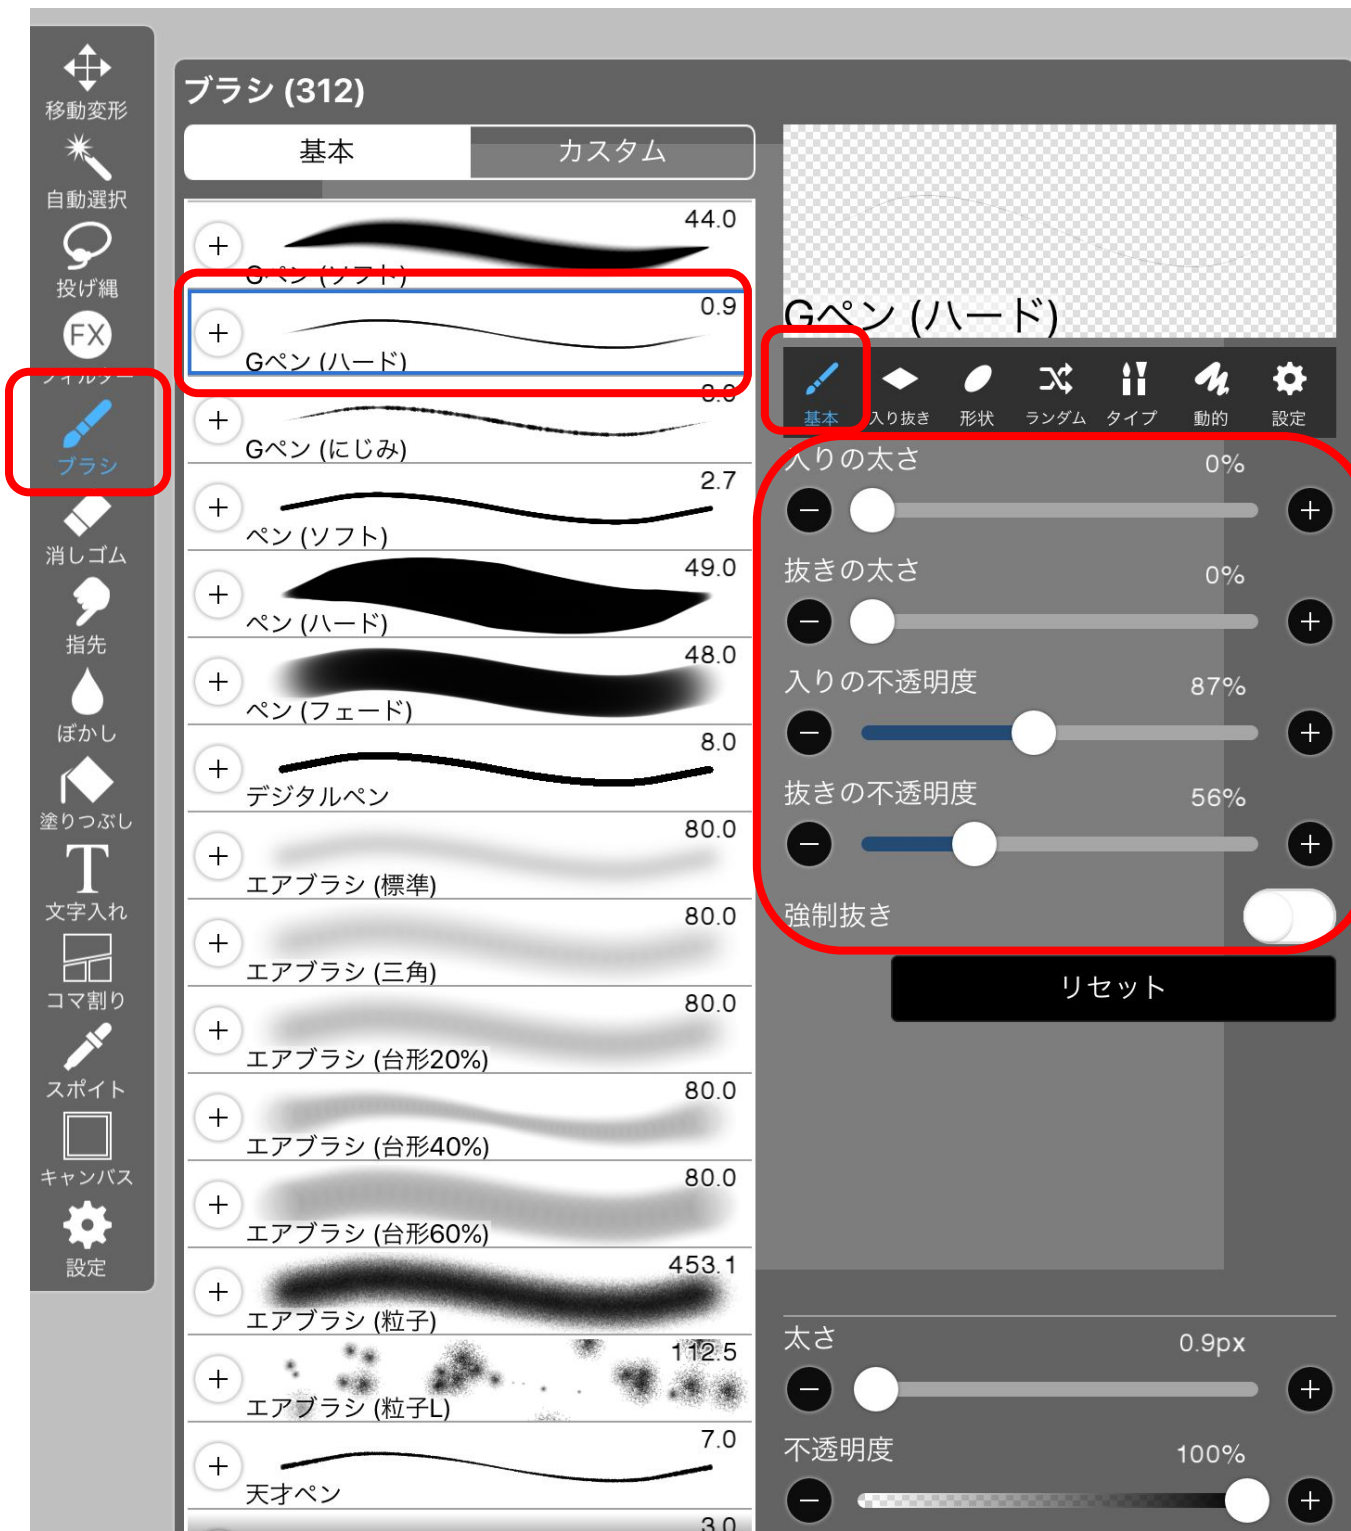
移動変形
自動選択
投げ縄
FX
フィルター
ブラシ
消しゴム
指先
ぼかし
塗りつぶし
T
文字入れ
コマ割り
スポイト
キャンバス
設定

ブラシ (312)

基本
カスタム

44.0
Gペン (ソフト)
0.9
Gペン (ハード)
3.0
Gペン (にじみ)
2.7
ペン (ソフト)
49.0
ペン (ハード)
48.0
ペン (フェード)
8.0
デジタルペン
80.0
エアブラシ (標準)
80.0
エアブラシ (三角)
80.0
エアブラシ (台形20%)
80.0
エアブラシ (台形40%)
80.0
エアブラシ (台形60%)
453.1
エアブラシ (粒子)
112.5
エアブラシ (粒子L)
7.0
天才ペン
3.0

Gペン (ハード)

基本
入り抜き
形状
ランダム
タイプ
動的
設定

入りの太さ 0%
抜きの太さ 0%
入りの不透明度 87%
抜きの不透明度 56%
強制抜き

リセット

太さ 0.9px
不透明度 100%